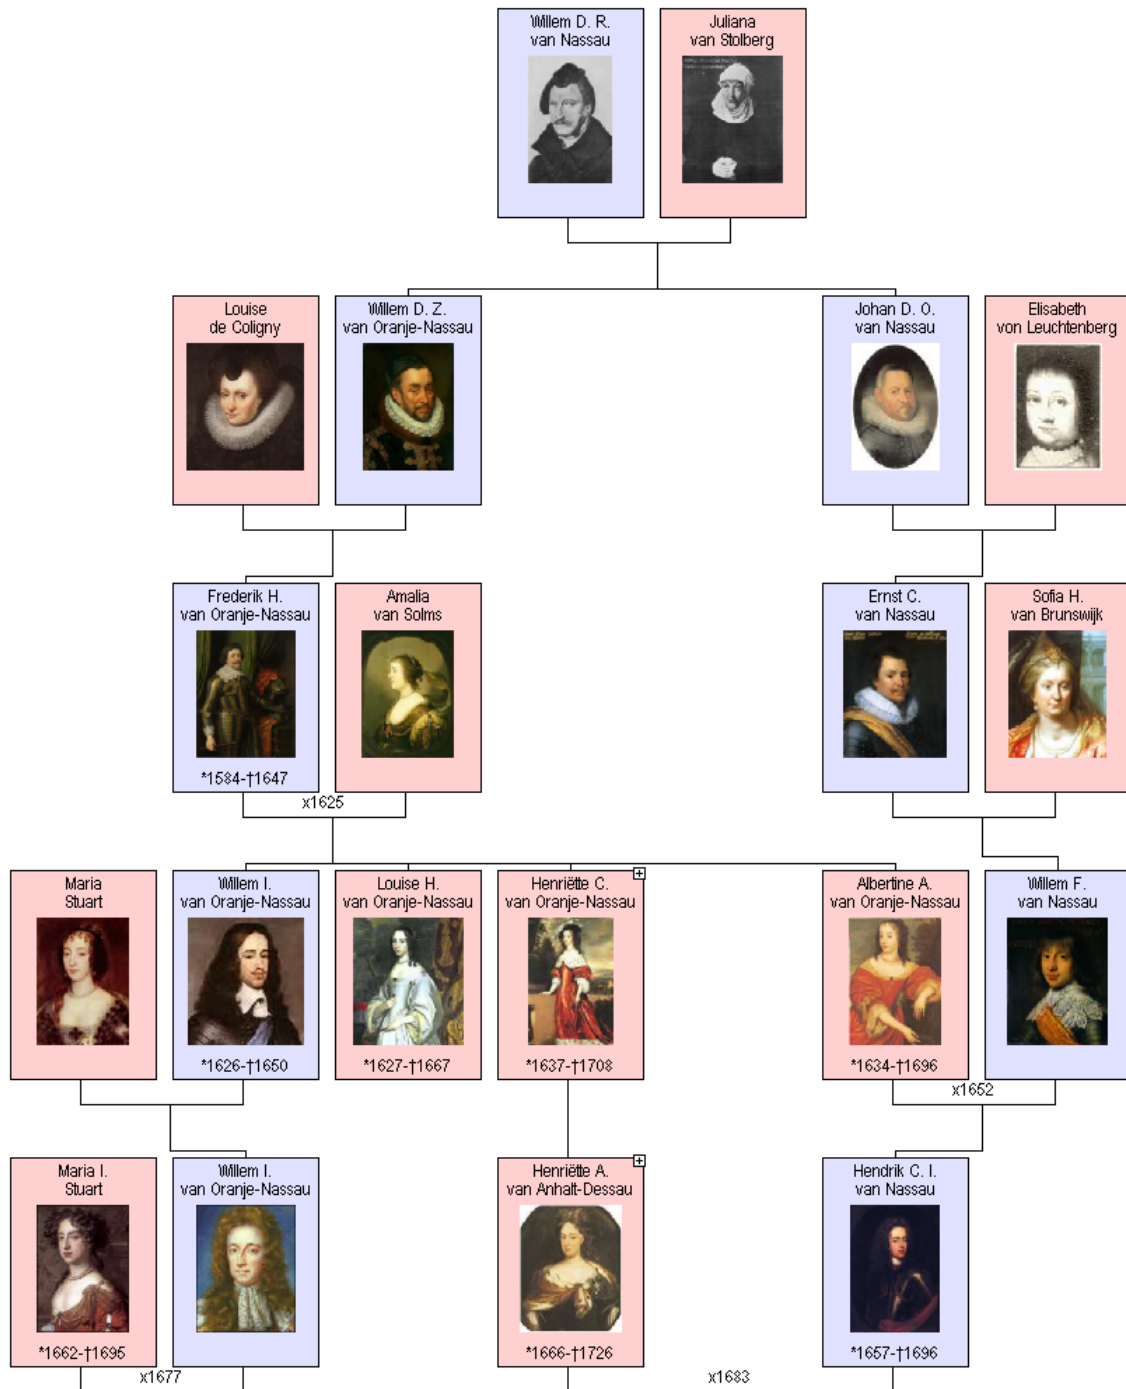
Willem D. R.
van Nassau

Juliana
van Stolberg

Louise
de Coligny

Willem D. Z.
van Oranje-Nassau

Johan D. O.
van Nassau

Elisabeth
von Leuchtenberg

Frederik H.
van Oranje-Nassau
*1584-†1647

Amalia
van Solms

x1625

Ernst C.
van Nassau

Sofia H.
van Brunswijk

Maria
Stuart

Willem I.
van Oranje-Nassau
*1626-†1650

Louise H.
van Oranje-Nassau
*1627-†1667

Henriëtte C.
van Oranje-Nassau
*1637-†1708

Albertine A.
van Oranje-Nassau
*1634-†1696

Willem F.
van Nassau

x1652

Maria I.
Stuart
*1662-†1695

Willem I.
van Oranje-Nassau

x1677

Henriëtte A.
van Anhalt-Dessau
*1666-†1726

x1683

Hendrik C. I.
van Nassau
*1657-†1696